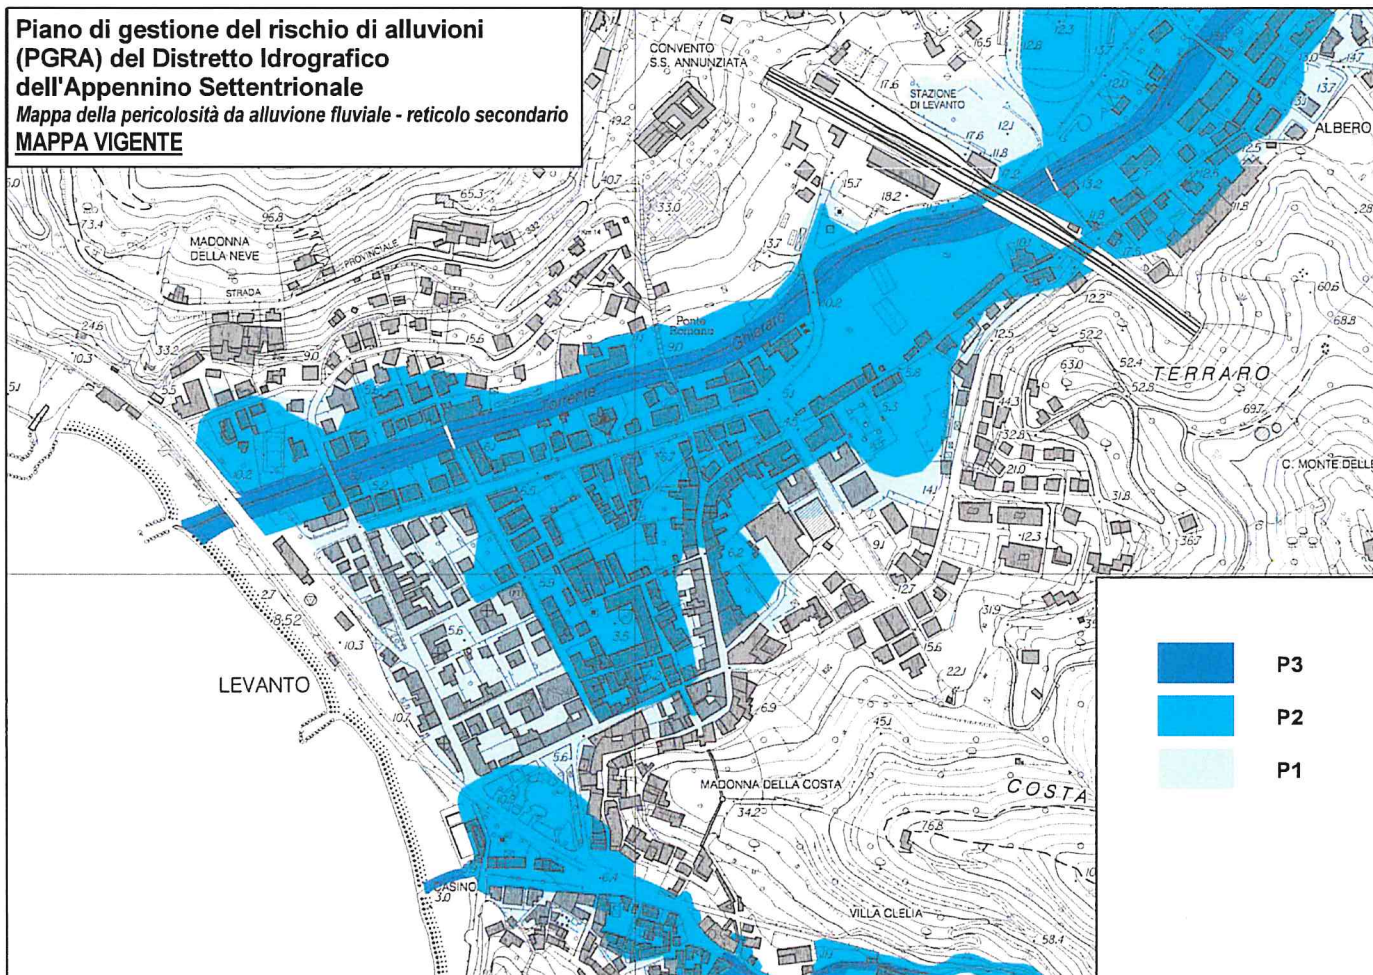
Piano di gestione del rischio di alluvioni (PGRA) del Distretto Idrografico dell'Appennino Settentrionale
*Mappa della pericolosità da alluvione fluviale - reticolo secondario*
MAPPA VIGENTE

CONVENTO S.S. ANNUNZIATA
STAZIONE DI LEVANTO
ALBERO
MADONNA DELLA NEVE
PROVINCIALE
STRADA
Ponte Romano
Torrente
Ghiararo
TERRARO
C. MONTE DELLE
LEVANTO
MADONNA DELLA COSTA
COSTA
CASINO
VILLA CLELIA
65.3
95.8
73.4
24.6
10.3
33.2
9.0
15.6
49.2
33.0
15.7
18.2
13.7
17.6
12.1
11.8
12.2
12.5
52.2
63.0
52.4
52.5
69.7
60.6
68.8
14.3
32.8
21.0
31.8
36.7
12.3
14.1
9.1
12.7
31.9
15.6
22.1
45.1
6.9
34.2
76.8
58.4
8.52
10.3
2.7
5.6
3.5
10.7
5.6
3.0
5.1
12.8
12.3
13.7
14.7
13.7
.28

P3
P2
P1